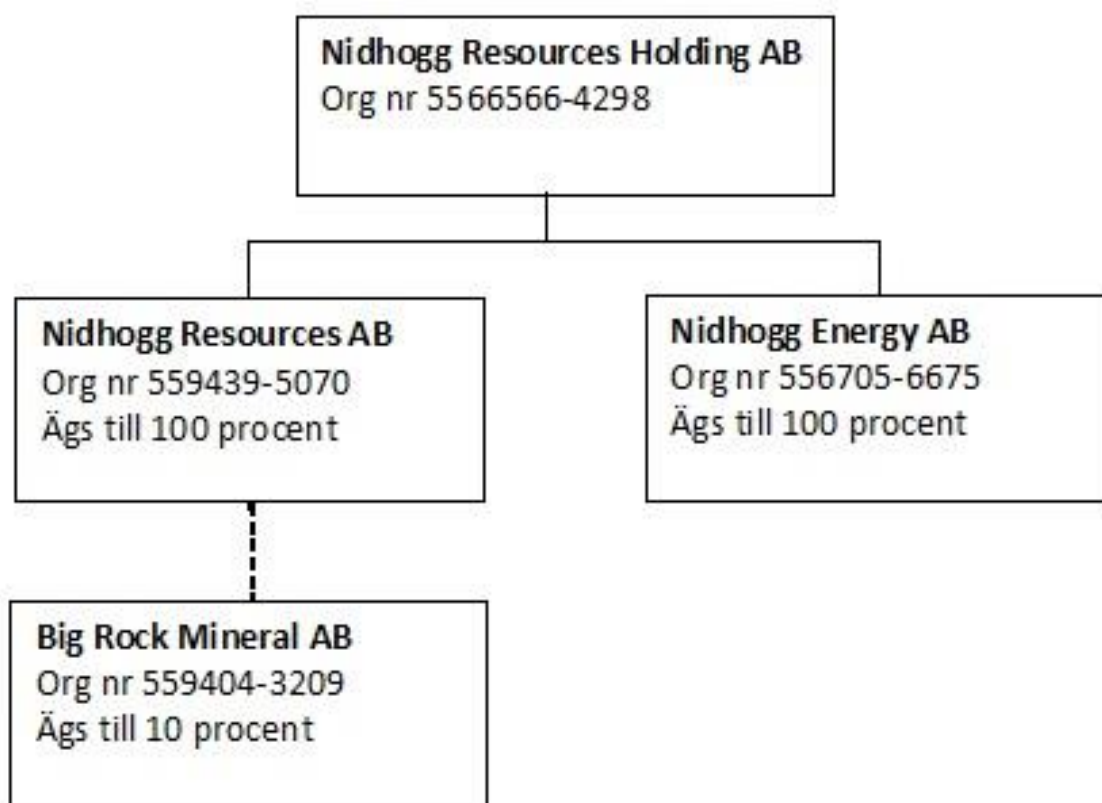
Nidhogg Resources Holding AB
Org nr 5566566-4298

Nidhogg Resources AB
Org nr 559439-5070
Ägs till 100 procent

Nidhogg Energy AB
Org nr 556705-6675
Ägs till 100 procent

Big Rock Mineral AB
Org nr 559404-3209
Ägs till 10 procent